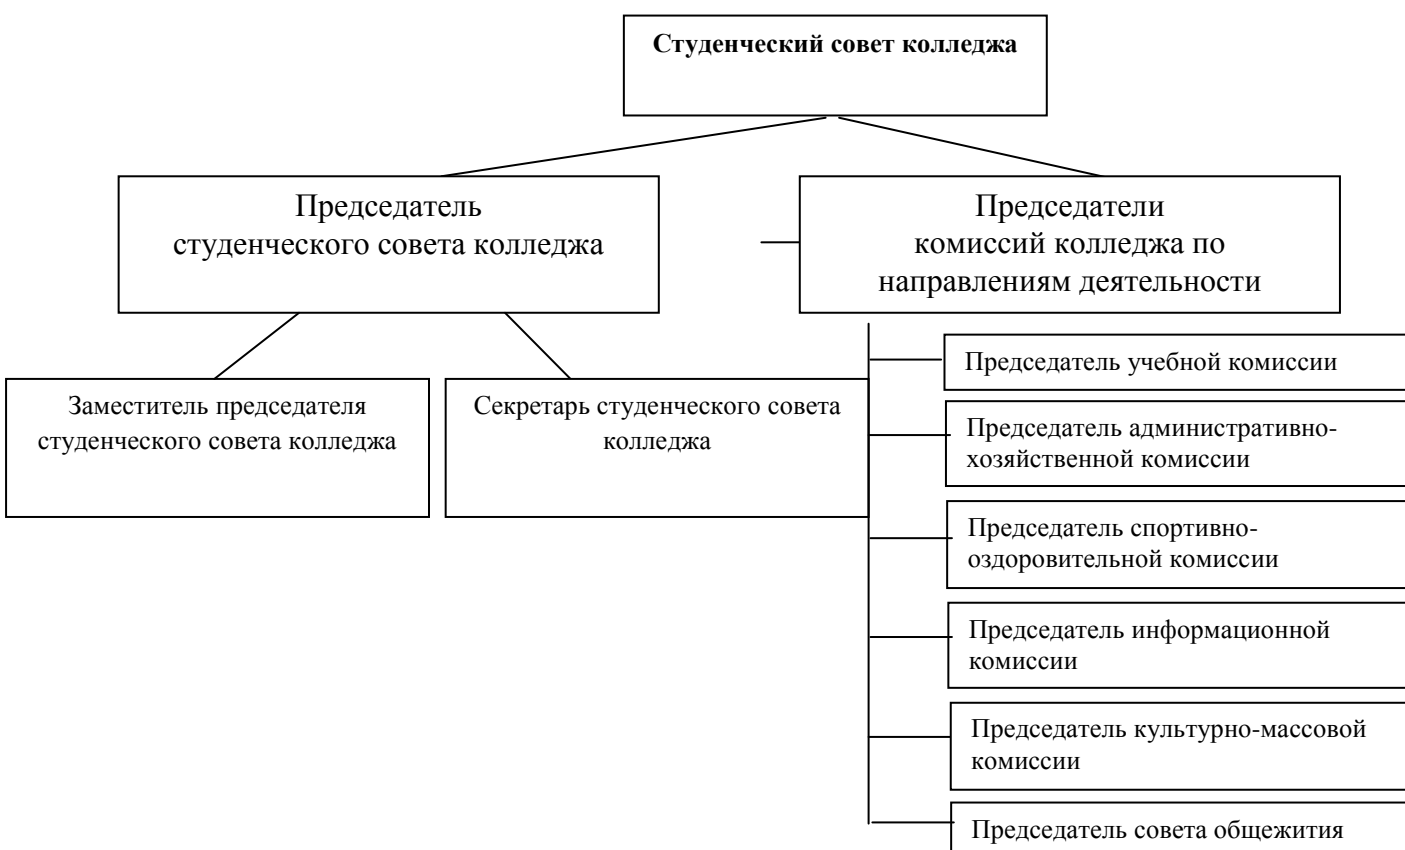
Студенческий совет колледжа

Председатель студенческого совета колледжа

Председатели комиссий колледжа по направлениям деятельности

Заместитель председателя студенческого совета колледжа

Секретарь студенческого совета колледжа

Председатель учебной комиссии

Председатель административно-хозяйственной комиссии

Председатель спортивно-оздоровительной комиссии

Председатель информационной комиссии

Председатель культурно-массовой комиссии

Председатель совета общежития